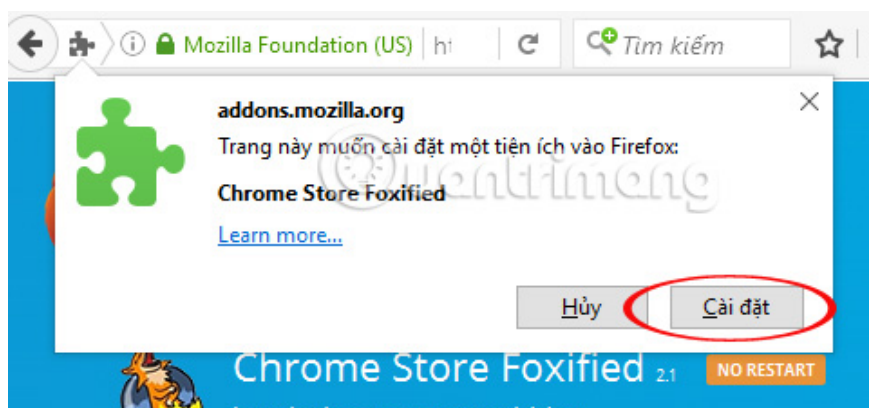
Mozilla Foundation (US) ht

Tìm kiếm

addons.mozilla.org

Trang này muốn cài đặt một tiện ích vào Firefox:

Chrome Store Foxified

Learn more...

quantrimang

Hủy

Cài đặt

Chrome Store Foxified 2.1

NO RESTART